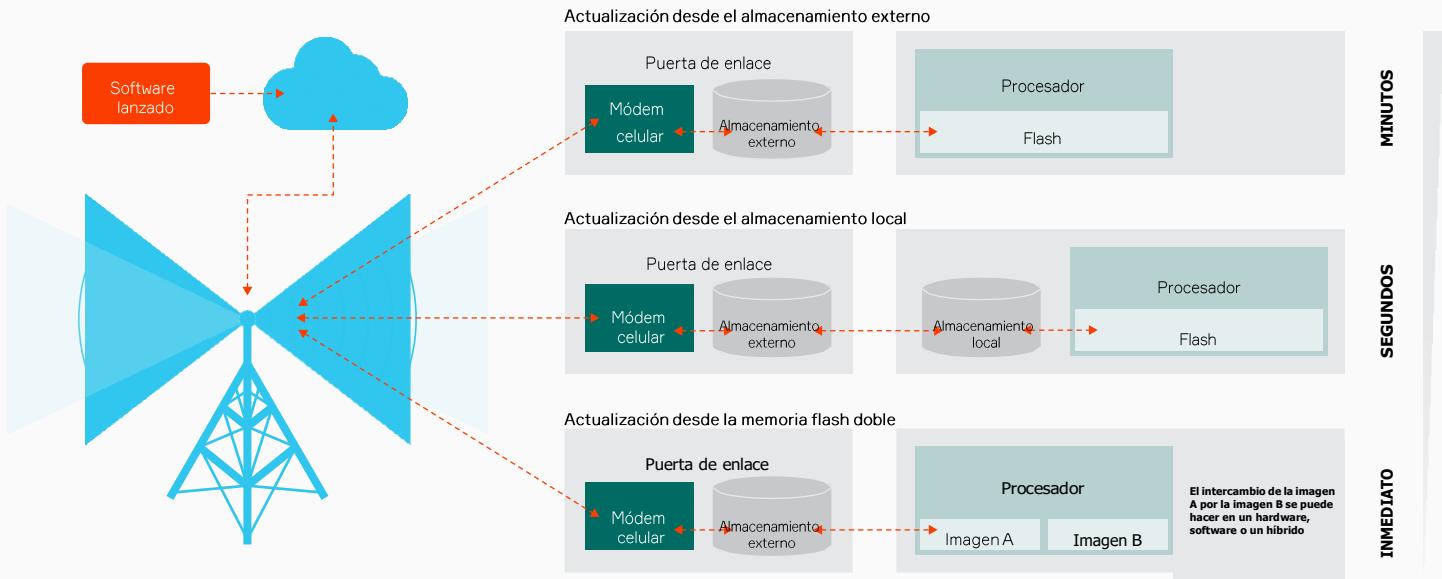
Software lanzado

Actualización desde el almacenamiento externo

Puerta de enlace

Módem celular

Almacenamiento externo

Procesador

Flash

MINUTOS

Actualización desde el almacenamiento local

Puerta de enlace

Módem celular

Almacenamiento externo

Almacenamiento local

Procesador

Flash

SEGUNDOS

Actualización desde la memoria flash doble

Puerta de enlace

Módem celular

Almacenamiento externo

Procesador

Imagen A

Imagen B

El intercambio de la imagen A por la imagen B se puede hacer en un hardware, software o un híbrido

INMEDIATO